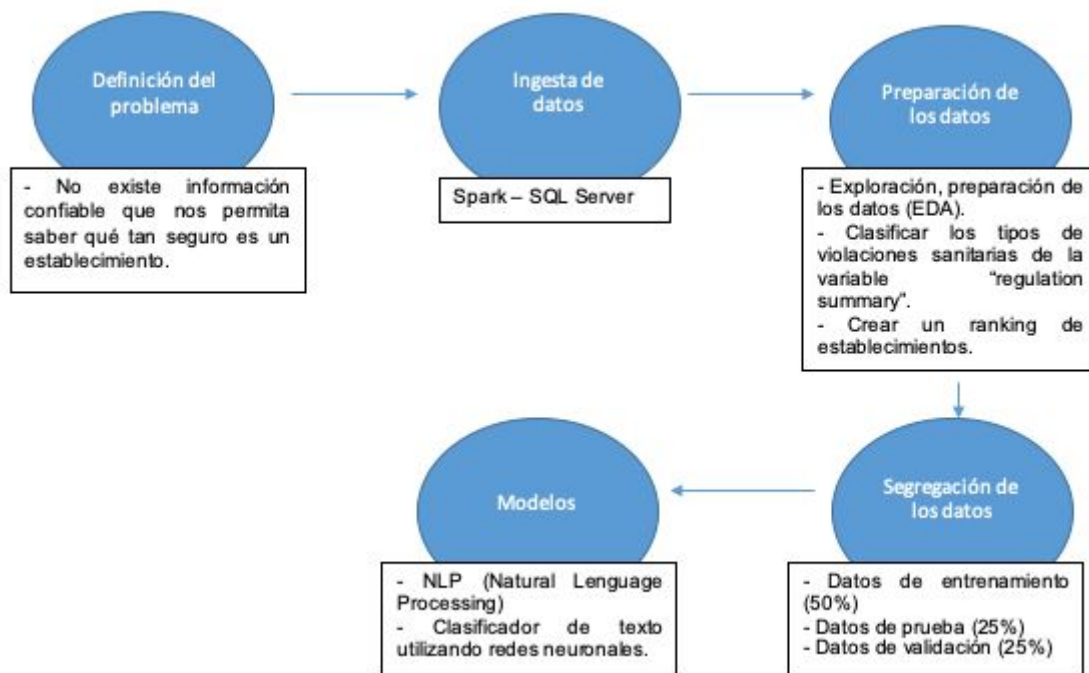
Definición del problema

- No existe información confiable que nos permita saber qué tan seguro es un establecimiento.

Ingesta de datos

Spark – SQL Server

Preparación de los datos

- Exploración, preparación de los datos (EDA).
- Clasificar los tipos de violaciones sanitarias de la variable "regulation summary".
- Crear un ranking de establecimientos.

Segregación de los datos

- Datos de entrenamiento (50%)
- Datos de prueba (25%)
- Datos de validación (25%)

Modelos

- NLP (Natural Lenguage Processing)
- Clasificador de texto utilizando redes neuronales.